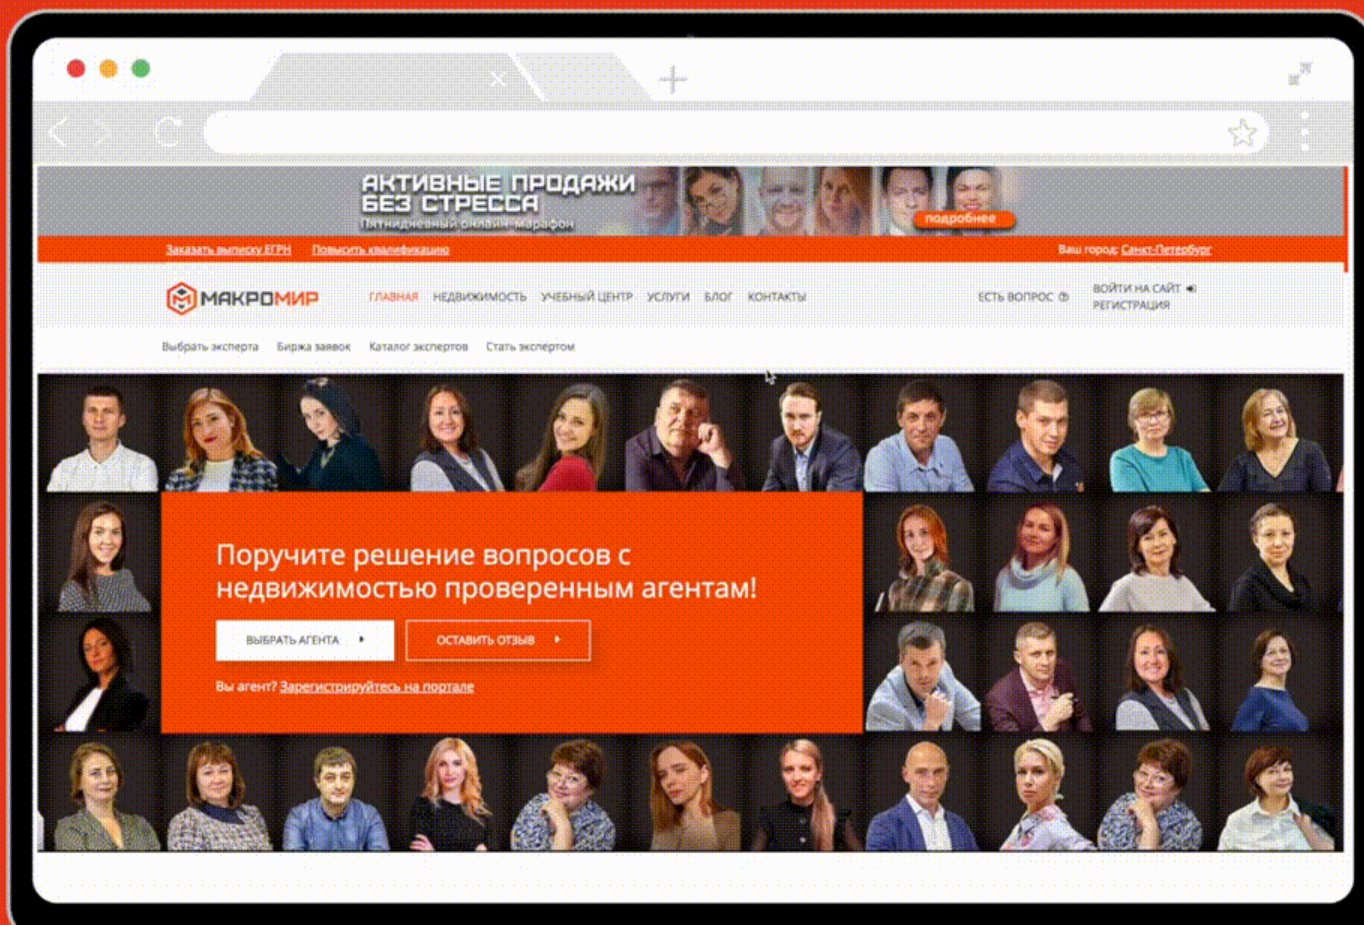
АКТИВНЫЕ ПРОДАЖИ БЕЗ СТРЕССА
Пятидневный онлайн-марафон
подробнее

Заказать выписку ЕГРН Повысить квалификацию
Ваш город: Санкт-Петербург

МАКРОМИР
ГЛАВНАЯ НЕДВИЖИМОСТЬ УЧЕБНЫЙ ЦЕНТР УСЛУГИ БЛОГ КОНТАКТЫ
ЕСТЬ ВОПРОС
ВОЙТИ НА САЙТ
РЕГИСТРАЦИЯ

Выбрать эксперта Биржа заявок Каталог экспертов Стать экспертом

Поручите решение вопросов с недвижимостью проверенным агентам!

ВЫБРАТЬ АГЕНТА
ОСТАВИТЬ ОТЗЫВ

Вы агент? Зарегистрируйтесь на портале